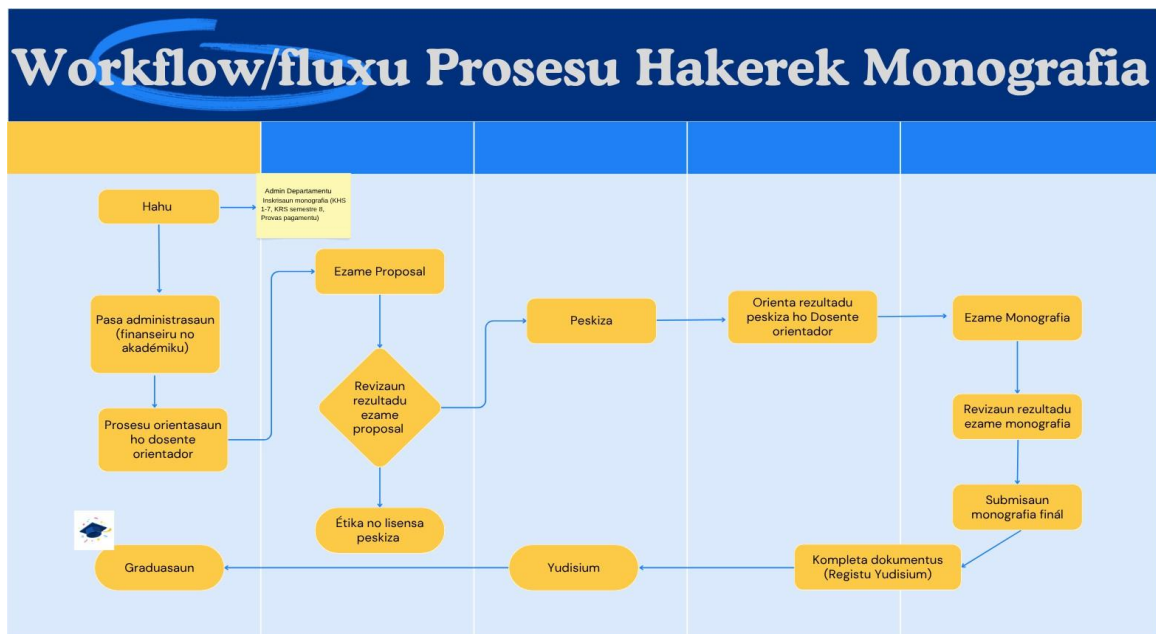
Workflow/fluxu Prosesu Hakerek Monografia

Hahu

Admin Departamentu Inskrisaun monografia (KHS 1-7, KRS semestre 8, Provas pagamentu)

Pasa administrasaun (finanseiru no akadémiku)

Prosesu orientasaun ho dosente orientador

Ezame Proposal

Revizaun rezultadu ezame proposal

Étika no lisensa peskiza

Peskiza

Orienta rezultadu peskiza ho Dosente orientador

Ezame Monografia

Revizaun rezultadu ezame monografia

Submisaun monografia finál

Kompleta dokumentus (Registu Yudisium)

Yudisium

Graduasaun